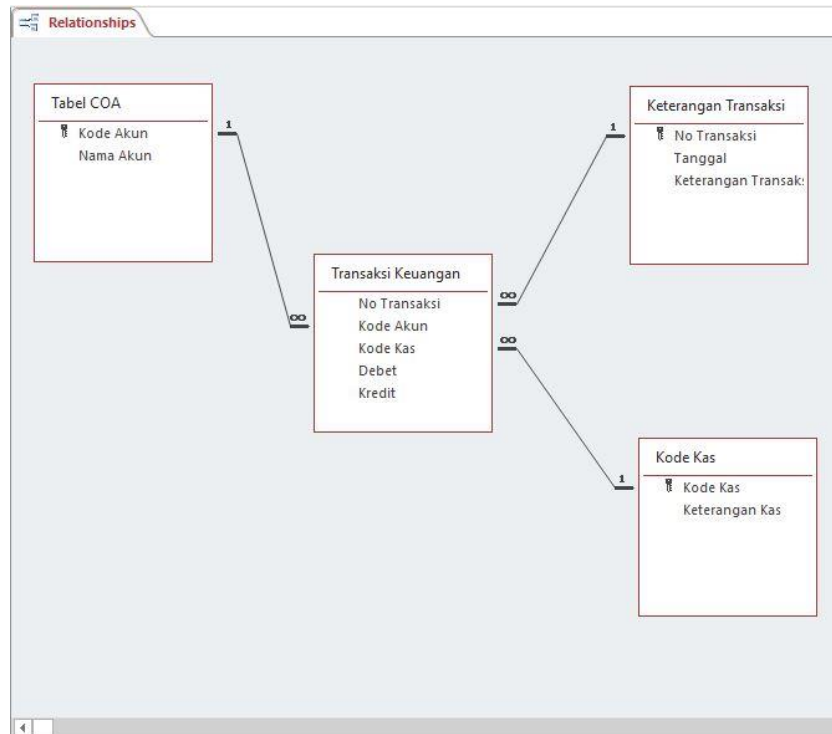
Relationships

Tabel COA
Kode Akun
Nama Akun

1

∞

Transaksi Keuangan
No Transaksi
Kode Akun
Kode Kas
Debet
Kredit

∞

1

Keterangan Transaksi
No Transaksi
Tanggal
Keterangan Transaks

∞

1

Kode Kas
Kode Kas
Keterangan Kas